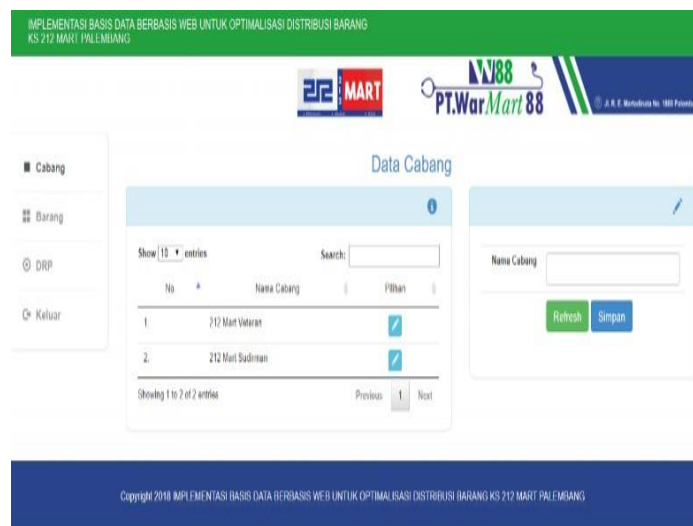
IMPLEMENTASI BASIS DATA BERBASIS WEB UNTUK OPTIMALISASI DISTRIBUSI BARANG KS 212 MART PALEMBANG

212 MART

W88
PT.WarMart 88

Jl. R. E. Martadinata No. 1888 Palembang

Cabang
Barang
DRP
Keluar

Data Cabang

Show 10 entries
Search:

| No | Nama Cabang | Pilihan |
|---|---|---|
| 1. | 212 Mart Veteran | |
| 2. | 212 Mart Sudirman | |

Showing 1 to 2 of 2 entries
Previous 1 Next

Nama Cabang
Refresh Simpan

Copyright 2018 IMPLEMENTASI BASIS DATA BERBASIS WEB UNTUK OPTIMALISASI DISTRIBUSI BARANG KS 212 MART PALEMBANG